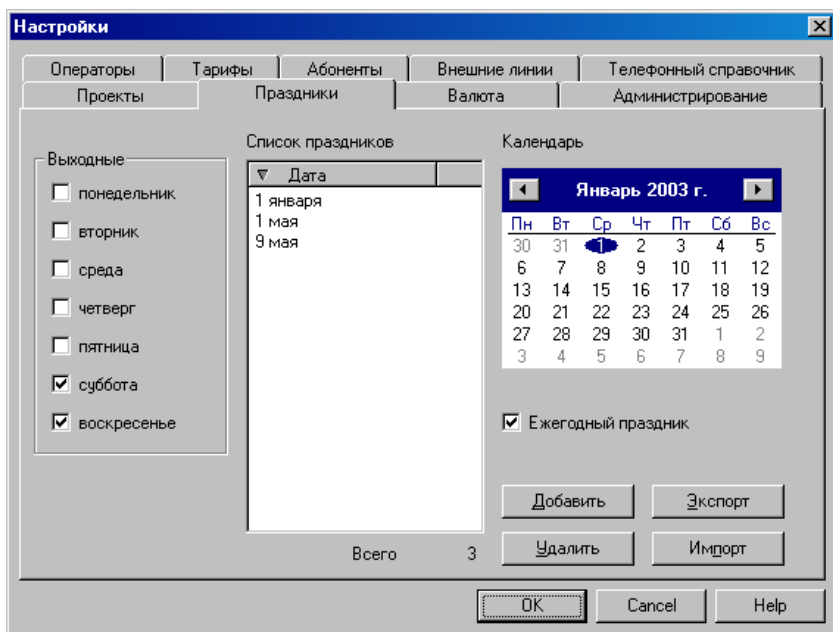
Настройки

Операторы | Тарифы | Абоненты | Внешние линии | Телефонный справочник
Проекты | Праздники | Валюта | Администрирование

Выходные
☐ понедельник
☐ вторник
☐ среда
☐ четверг
☐ пятница
☑ суббота
☑ воскресенье

Список праздников

▽ Дата
1 января
1 мая
9 мая

Всего 3

Календарь

Январь 2003 г.

| Пн | Вт | Ср | Чт | Пт | Сб | Вс |
|---|---|---|---|---|---|---|
| 30 | 31 | 1 | 2 | 3 | 4 | 5 |
| 6 | 7 | 8 | 9 | 10 | 11 | 12 |
| 13 | 14 | 15 | 16 | 17 | 18 | 19 |
| 20 | 21 | 22 | 23 | 24 | 25 | 26 |
| 27 | 28 | 29 | 30 | 31 | 1 | 2 |
| 3 | 4 | 5 | 6 | 7 | 8 | 9 |

☑ Ежегодный праздник

Добавить
Экспорт
Удалить
Импорт

OK
Cancel
Help